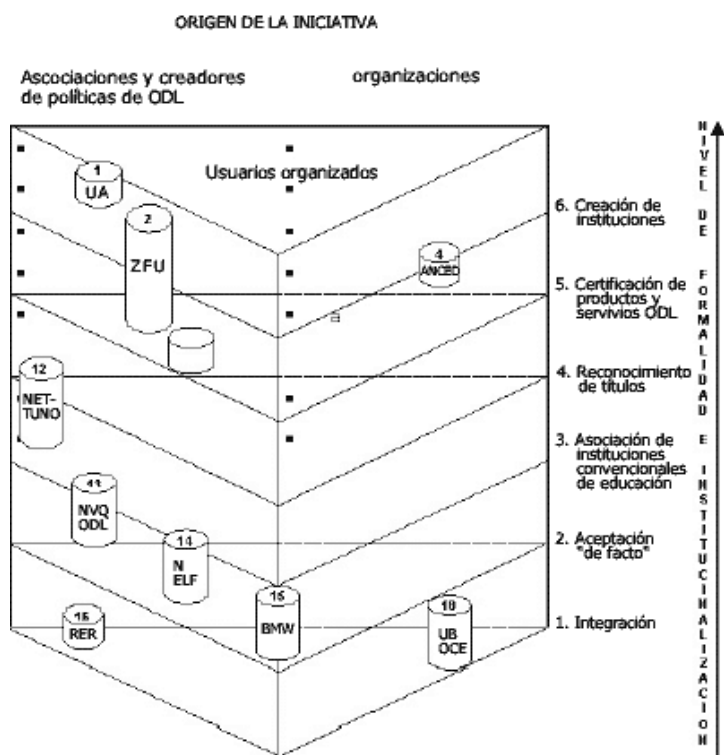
ORIGEN DE LA INICIATIVA

Asociaciones y creadores de políticas de ODL

organizaciones

Usuarios organizados

1 UA

2 ZFU

4 ANCED

12 NET-TUNO

11 NVQ ODL

14 N ELF

15 BMW

16 RER

10 UB OCE

6. Creación de instituciones

5. Certificación de productos y servivios ODL

4. Reconocimiento de títulos

3. Asociación de instituciones convencionales de educación

2. Aceptación "de facto"

1. Integración

NIVEL DE FORMALIDAD E INSTITUCIONALIZACION